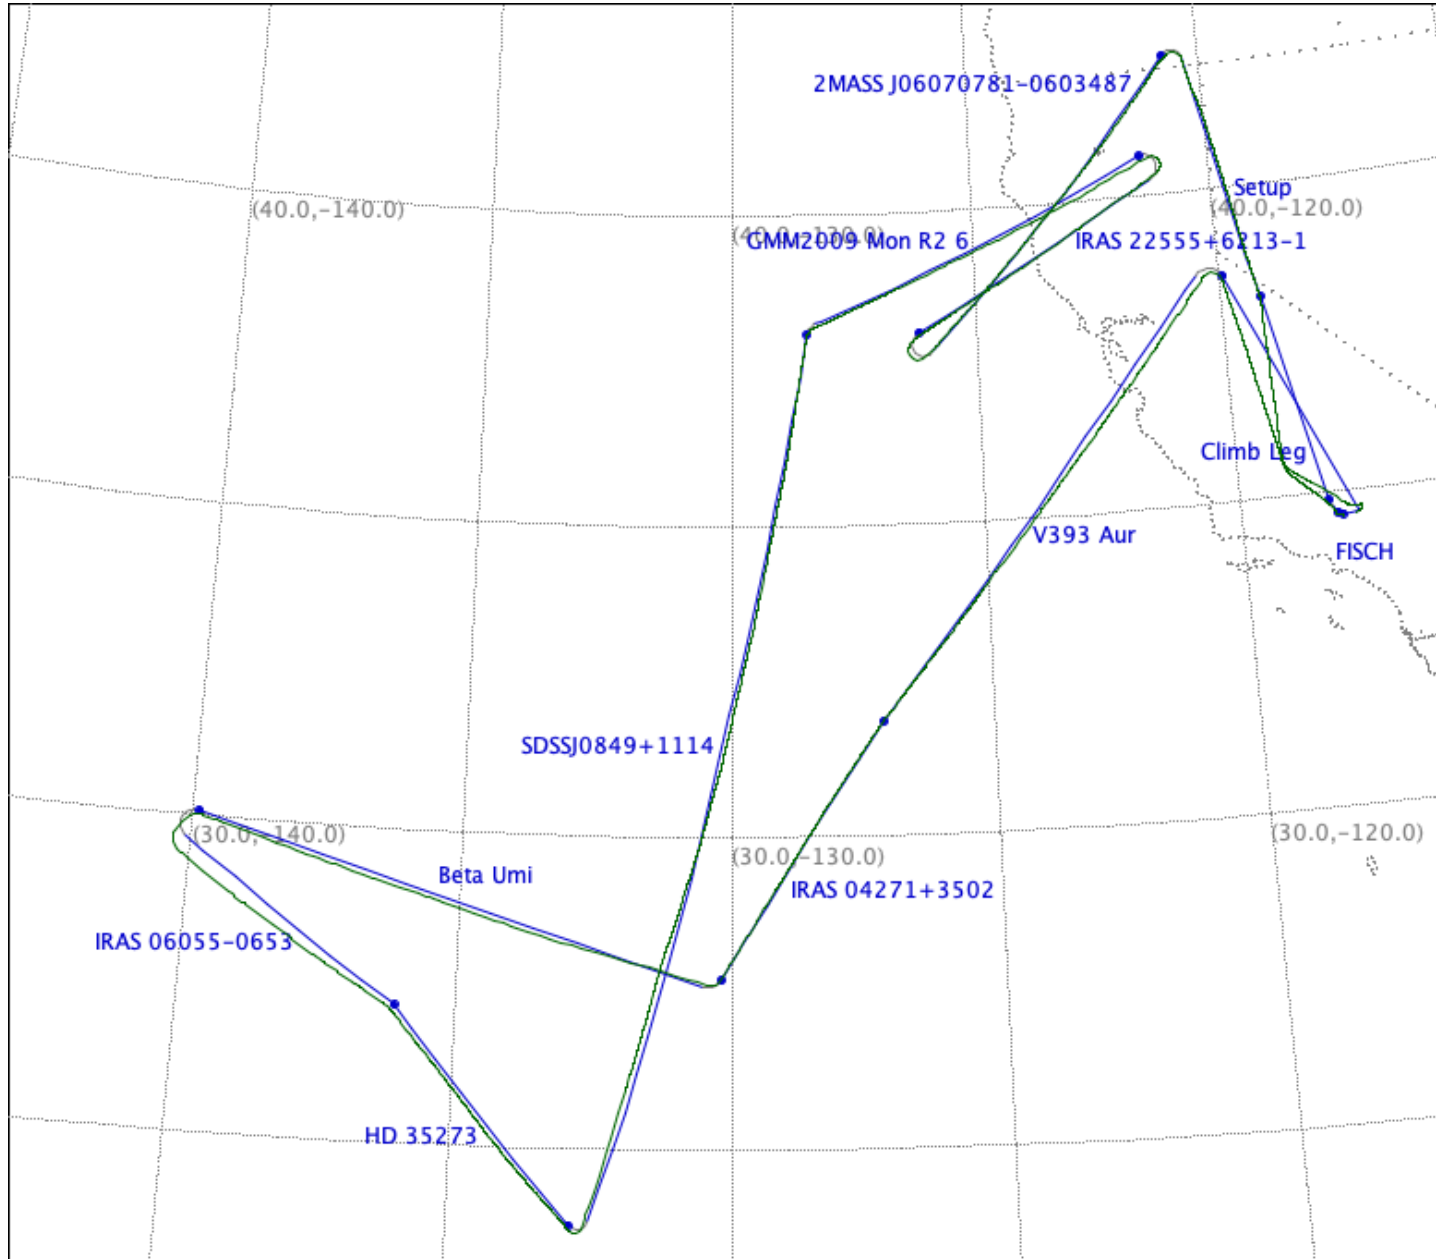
2MASS J06070781-0603487

(40.0,-140.0)

Setup

(40.0,-120.0)

(40.0,-130.0)

GMM2009 Mon R2 6

IRAS 22555+6213-1

Climb Leg

FISCH

V393 Aur

SDSSJ0849+1114

(30.0,-140.0)

(30.0,-130.0)

(30.0,-120.0)

Beta Umi

IRAS 04271+3502

IRAS 06055-0653

HD 35273